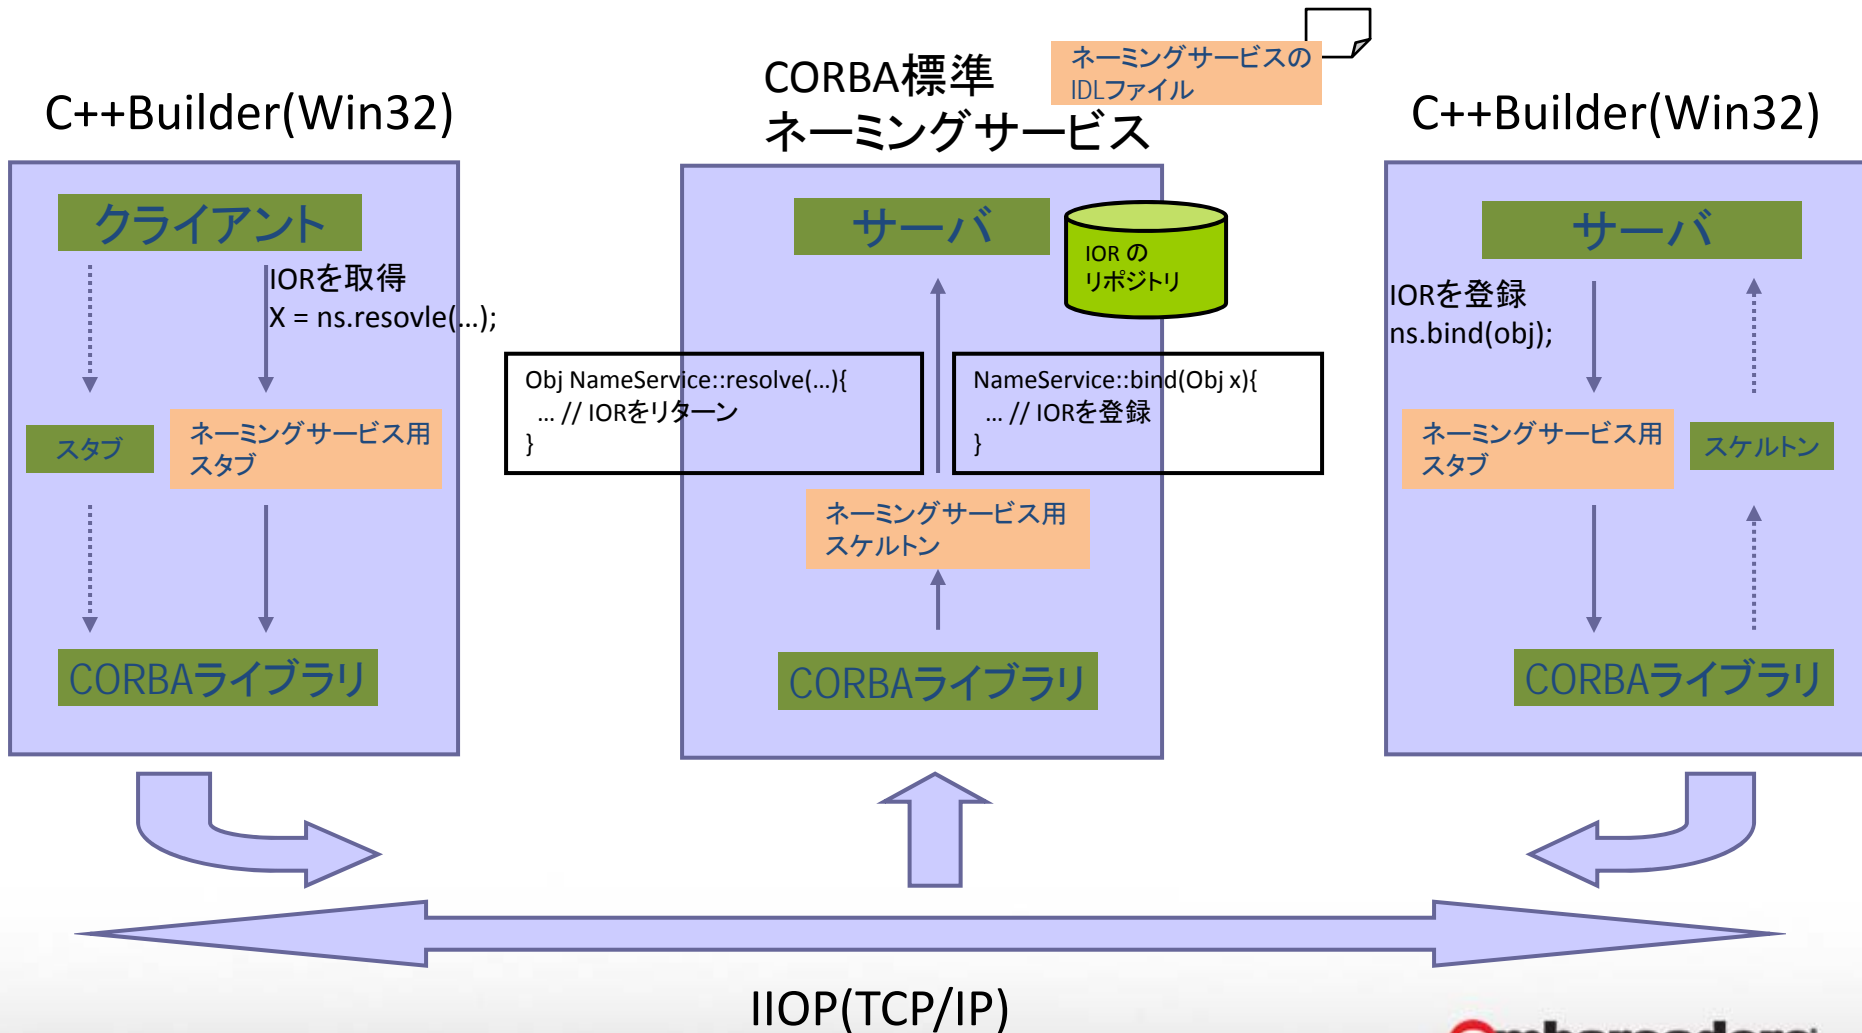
C++Builder(Win32)

CORBA標準
ネーミングサービス

ネーミングサービスの
IDLファイル

C++Builder(Win32)

クライアント

IORを取得
X = ns.resovle(...);

スタブ

ネーミングサービス用
スタブ

CORBAライブラリ

サーバ

IOR の
リポジトリ

Obj NameService::resolve(...){
... // IORをリターン
}

NameService::bind(Obj x){
... // IORを登録
}

ネーミングサービス用
スケルトン

CORBAライブラリ

サーバ

IORを登録
ns.bind(obj);

ネーミングサービス用
スタブ

スケルトン

CORBAライブラリ

IIOP(TCP/IP)